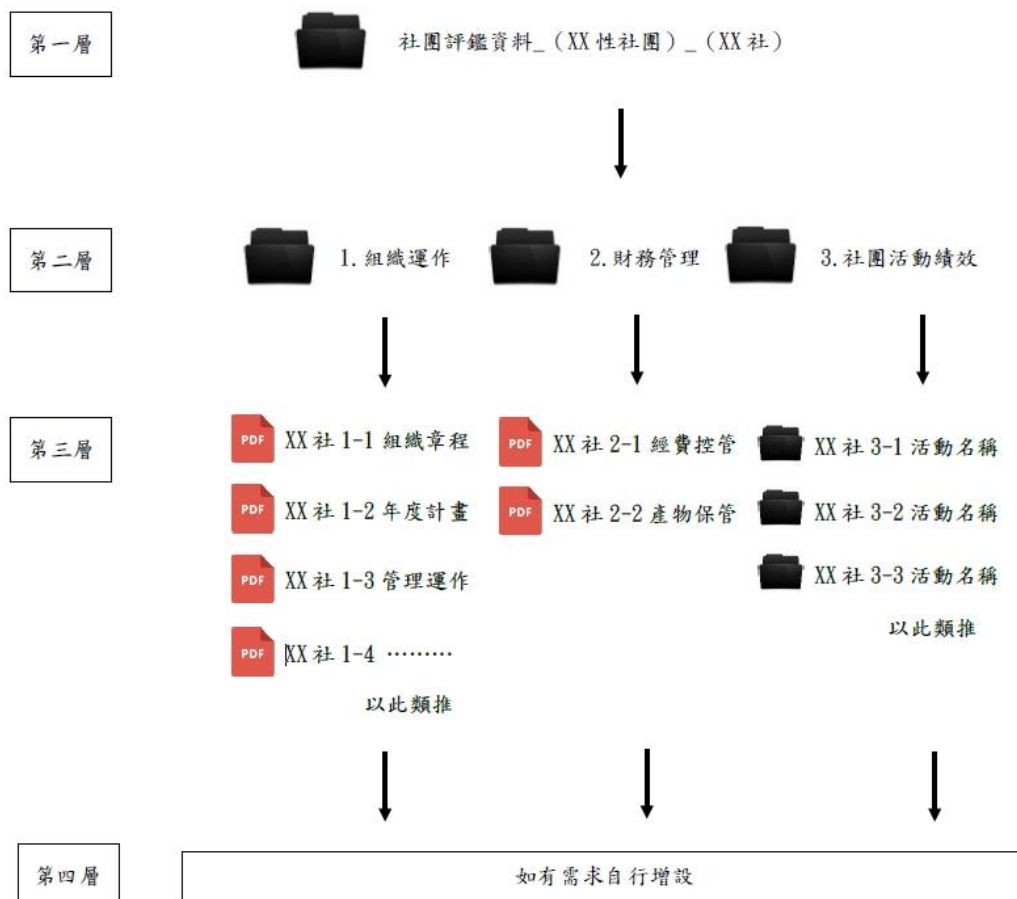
第一層

社團評鑑資料_（XX性社團）_（XX社）

第二層

1.組織運作

2.財務管理

3.社團活動績效

第三層

PDF XX社1-1 組織章程

PDF XX社1-2 年度計畫

PDF XX社1-3 管理運作

PDF XX社1-4 ………

以此類推

PDF XX社2-1 經費控管

PDF XX社2-2 產物保管

XX社3-1 活動名稱

XX社3-2 活動名稱

XX社3-3 活動名稱

以此類推

第四層

如有需求自行增設